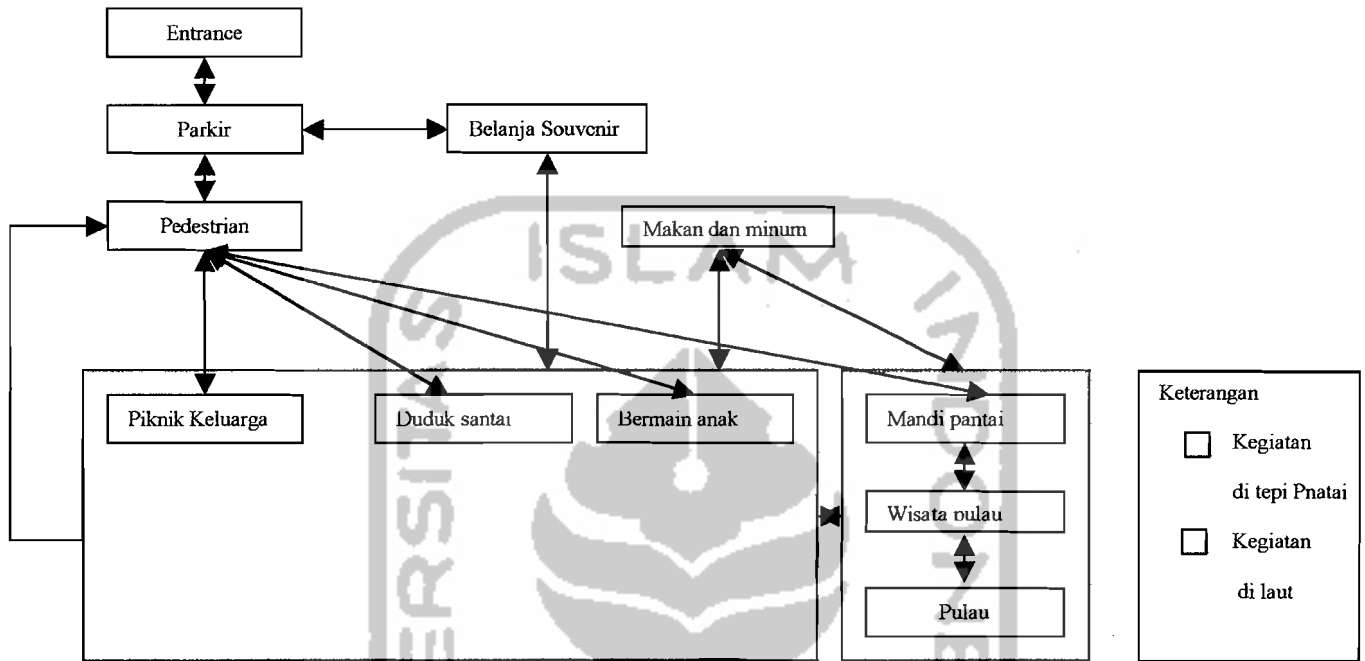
Entrance

Parkir

Belanja Souvenir

Pedestrian

Makan dan minum

Piknik Keluarga

Duduk santai

Bermain anak

Mandi pantai

Wisata pulau

Pulau

Keterangan

Kegiatan di tepi Pnatai

Kegiatan di laut

ISLAM

ERSIT